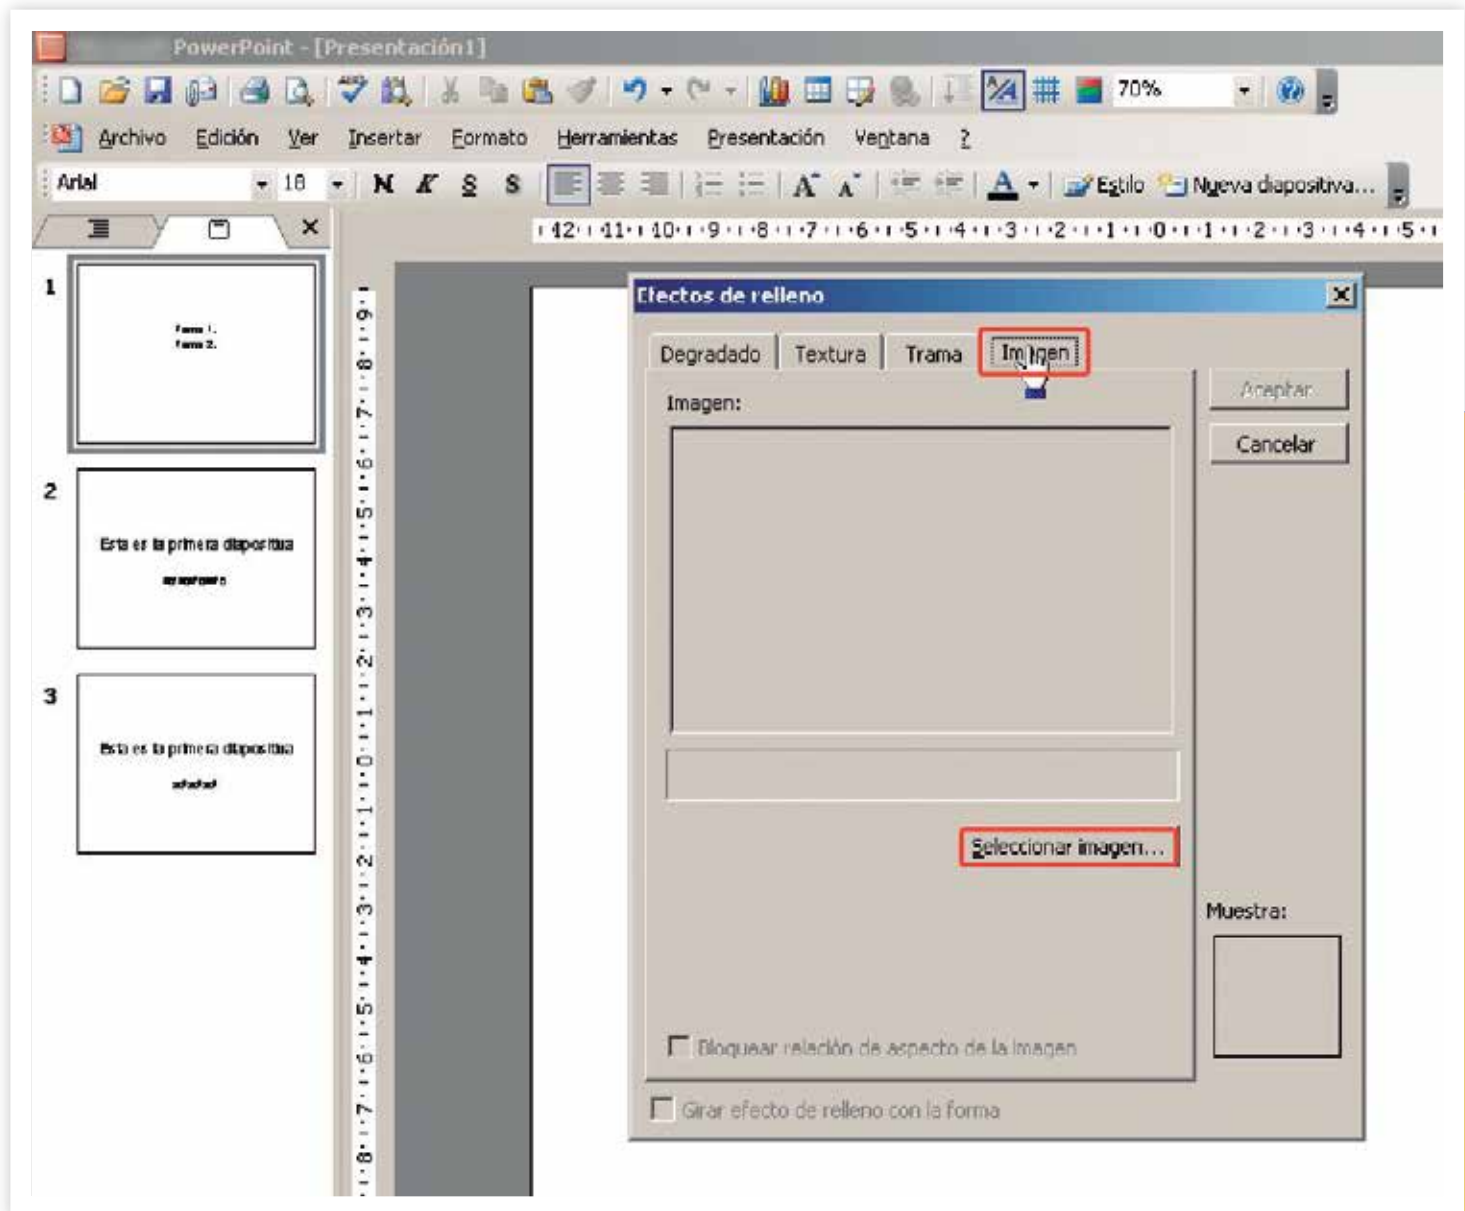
PowerPoint - [Presentación1]

70%

Archivo Edición Ver Insertar Formato Herramientas Presentación Ventana ?

Arial 18 N K S S Estilo Nueva diapositiva...

·12·11·10·9·8·7·6·5·4·3·2·1·0·1·2·3·4·5·

1

Forma 1.
Forma 2.

2

Esta es la primera diapositiva

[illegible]

3

Esta es la primera diapositiva

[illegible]

Efectos de relleno

Degradado Textura Trama Imagen

Aceptar

Cancelar

Imagen:

Seleccionar imagen...

Muestra:

Bloquear relación de aspecto de la imagen

Girar efecto de relleno con la forma